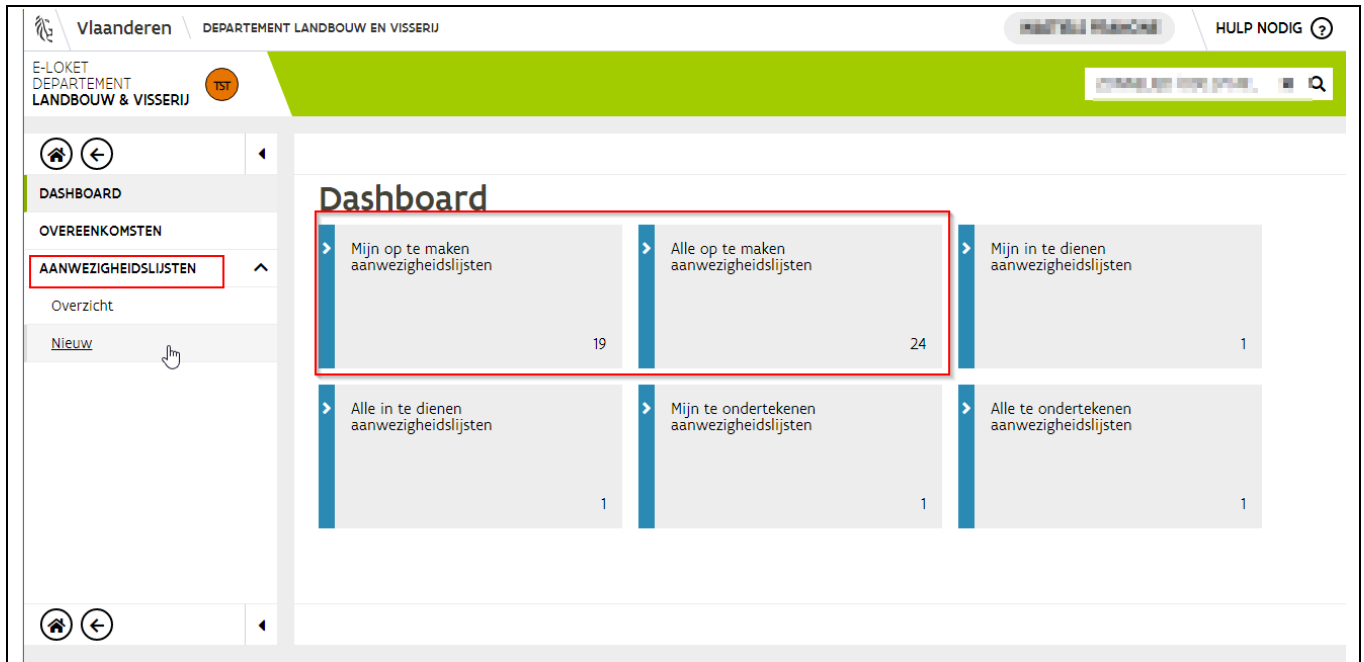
Vlaanderen DEPARTEMENT LANDBOUW EN VISSERIJ

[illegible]

HULP NODIG ?

E-LOKET DEPARTEMENT LANDBOUW & VISSERIJ

TST

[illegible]

DASHBOARD

OVEREENKOMSTEN

AANWEZIGHEIDSLIJSTEN

Overzicht

Nieuw

Dashboard

Mijn op te maken aanwezigheidslijsten 19

Alle op te maken aanwezigheidslijsten 24

Mijn in te dienen aanwezigheidslijsten 1

Alle in te dienen aanwezigheidslijsten 1

Mijn te ondertekenen aanwezigheidslijsten 1

Alle te ondertekenen aanwezigheidslijsten 1